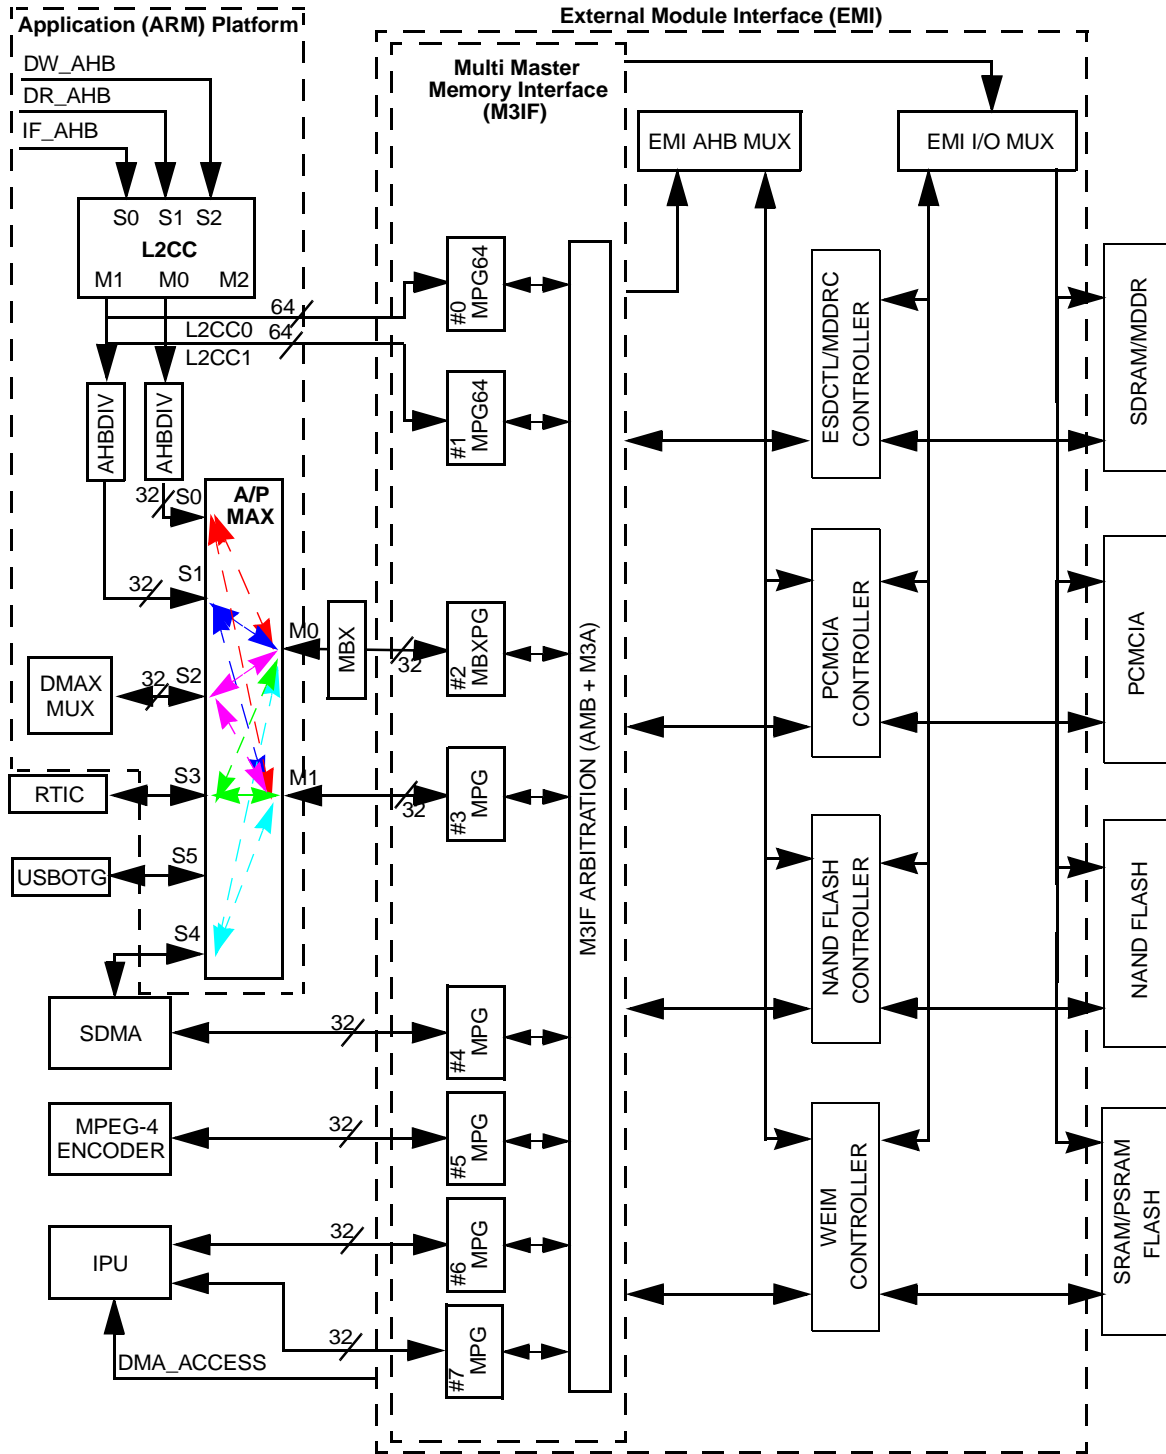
Application (ARM) Platform

External Module Interface (EMI)

DW_AHB
DR_AHB
IF_AHB

S0 S1 S2
L2CC
M1 M0 M2

Multi Master Memory Interface (M3IF)

EMI AHB MUX

EMI I/O MUX

64
L2CC0
64
L2CC1

#0 MPG64

#1 MPG64

AHBDIV

AHBDIV

32 S0

A/P MAX

32 S1

ESDCTL/MDDRC CONTROLLER

SDRAM/MDDR

M0

MBX

32

#2 MBXPG

DMAX MUX

32 S2

PCMCIA CONTROLLER

PCMCIA

RTIC

S3

M1

32

#3 MPG

M3IF ARBITRATION (AMB + M3A)

USBOTG

S5

S4

NAND FLASH CONTROLLER

NAND FLASH

SDMA

32

#4 MPG

MPEG-4 ENCODER

32

#5 MPG

WEIM CONTROLLER

SRAM/PSRAM FLASH

IPU

32

#6 MPG

32

#7 MPG

DMA_ACCESS